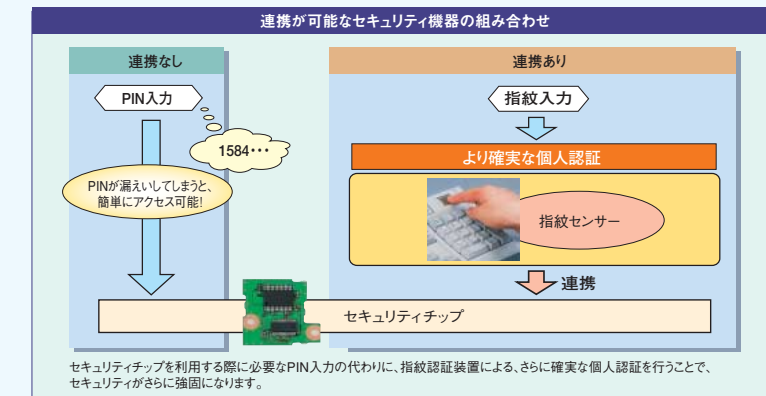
連携が可能なセキュリティ機器の組み合わせ

連携なし

PIN入力

1584・・・

PINが漏えいしてしまうと、簡単にアクセス可能!

連携あり

指紋入力

より確実な個人認証

指紋センサー

連携

セキュリティチップ

セキュリティチップを利用する際に必要なPIN入力の代わりに、指紋認証装置による、さらに確実な個人認証を行うことで、セキュリティがさらに強固になります。